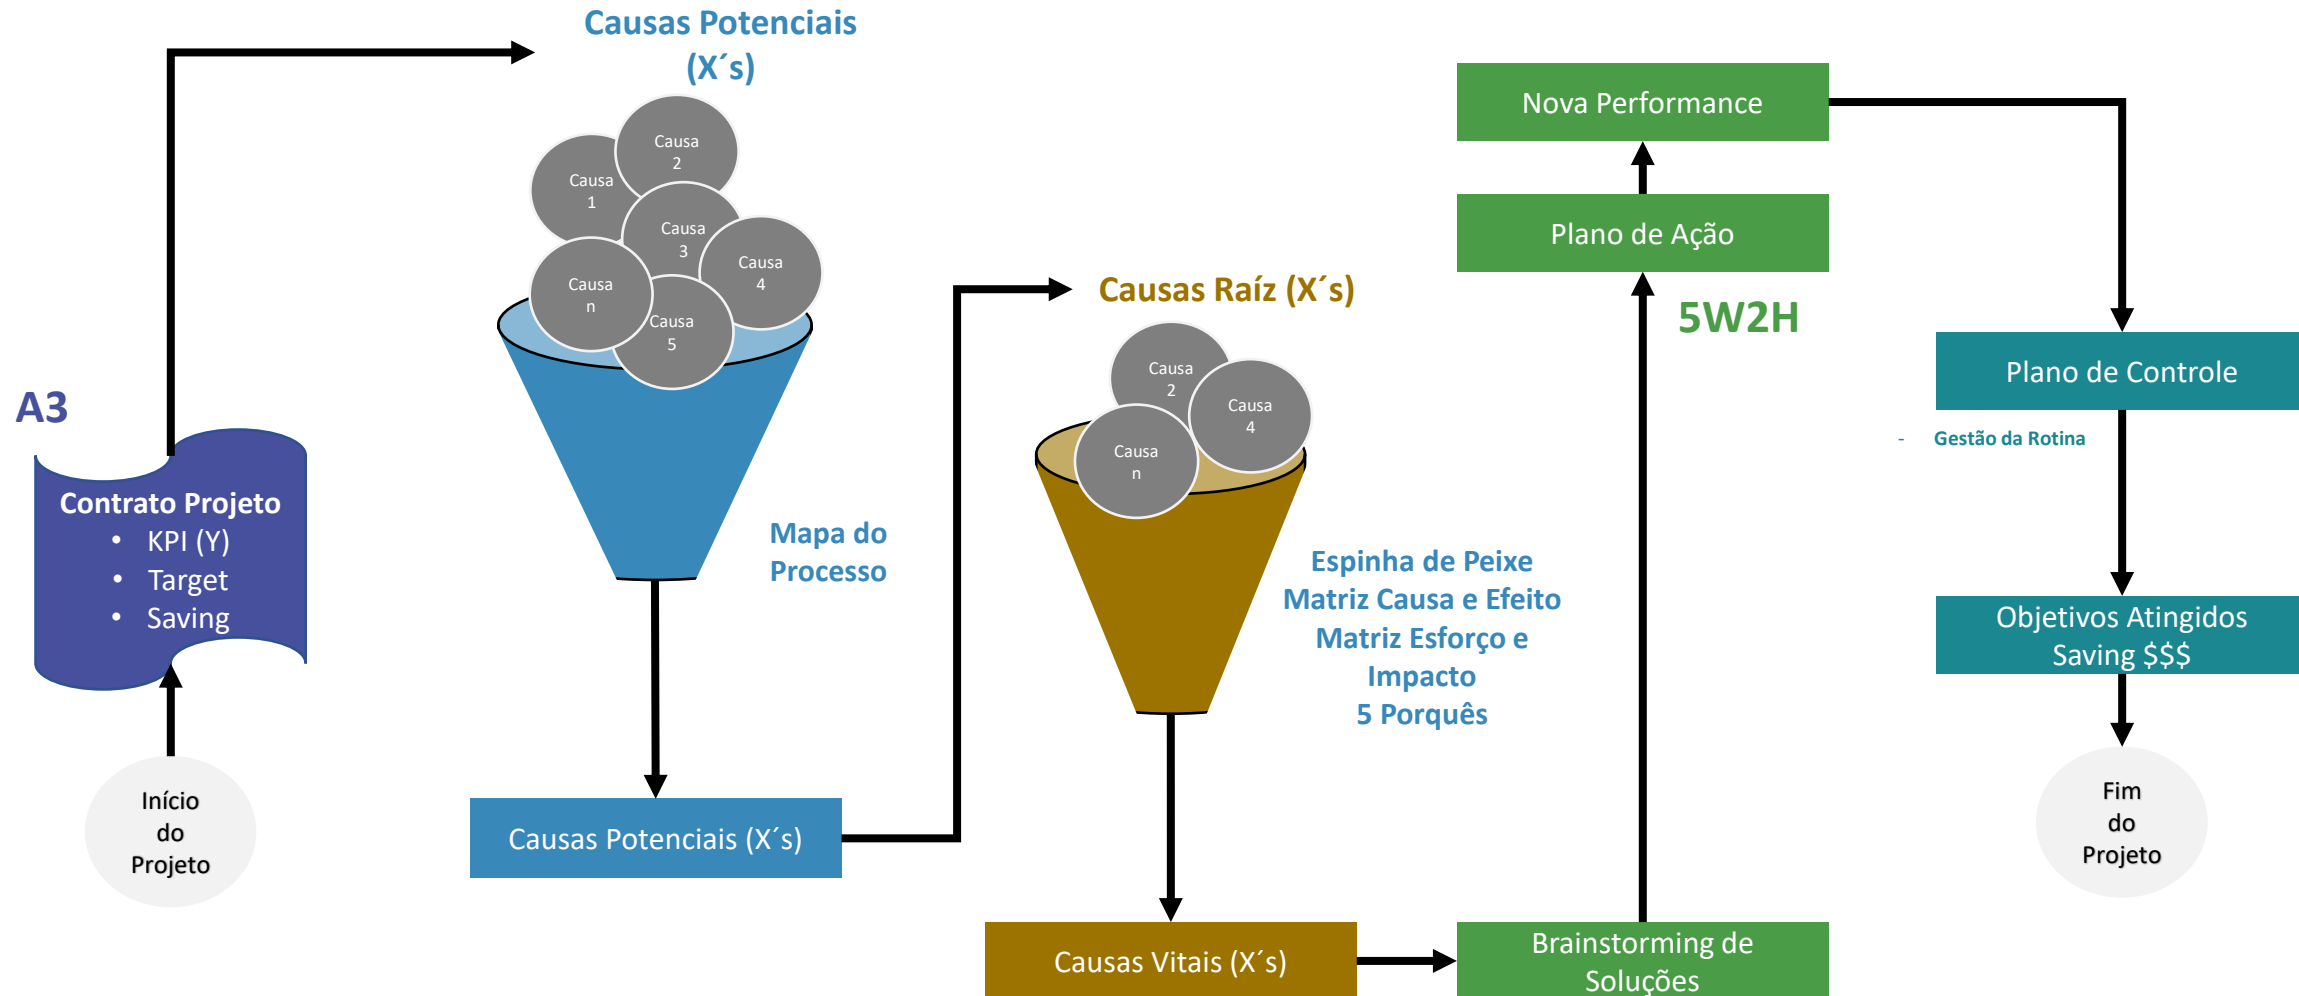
Causas Potenciais (X´s)

Causa 2
Causa 1
Causa 3
Causa 4
Causa n
Causa 5

A3

Contrato Projeto
• KPI (Y)
• Target
• Saving

Início do Projeto

Mapa do Processo

Causas Potenciais (X´s)

Causas Raíz (X´s)

Causa 2
Causa 4
Causa n

Espinha de Peixe
Matriz Causa e Efeito
Matriz Esforço e Impacto
5 Porquês

Causas Vitais (X´s)

Nova Performance

Plano de Ação

5W2H

Brainstorming de Soluções

Plano de Controle

- Gestão da Rotina

Objetivos Atingidos
Saving $$$

Fim do Projeto